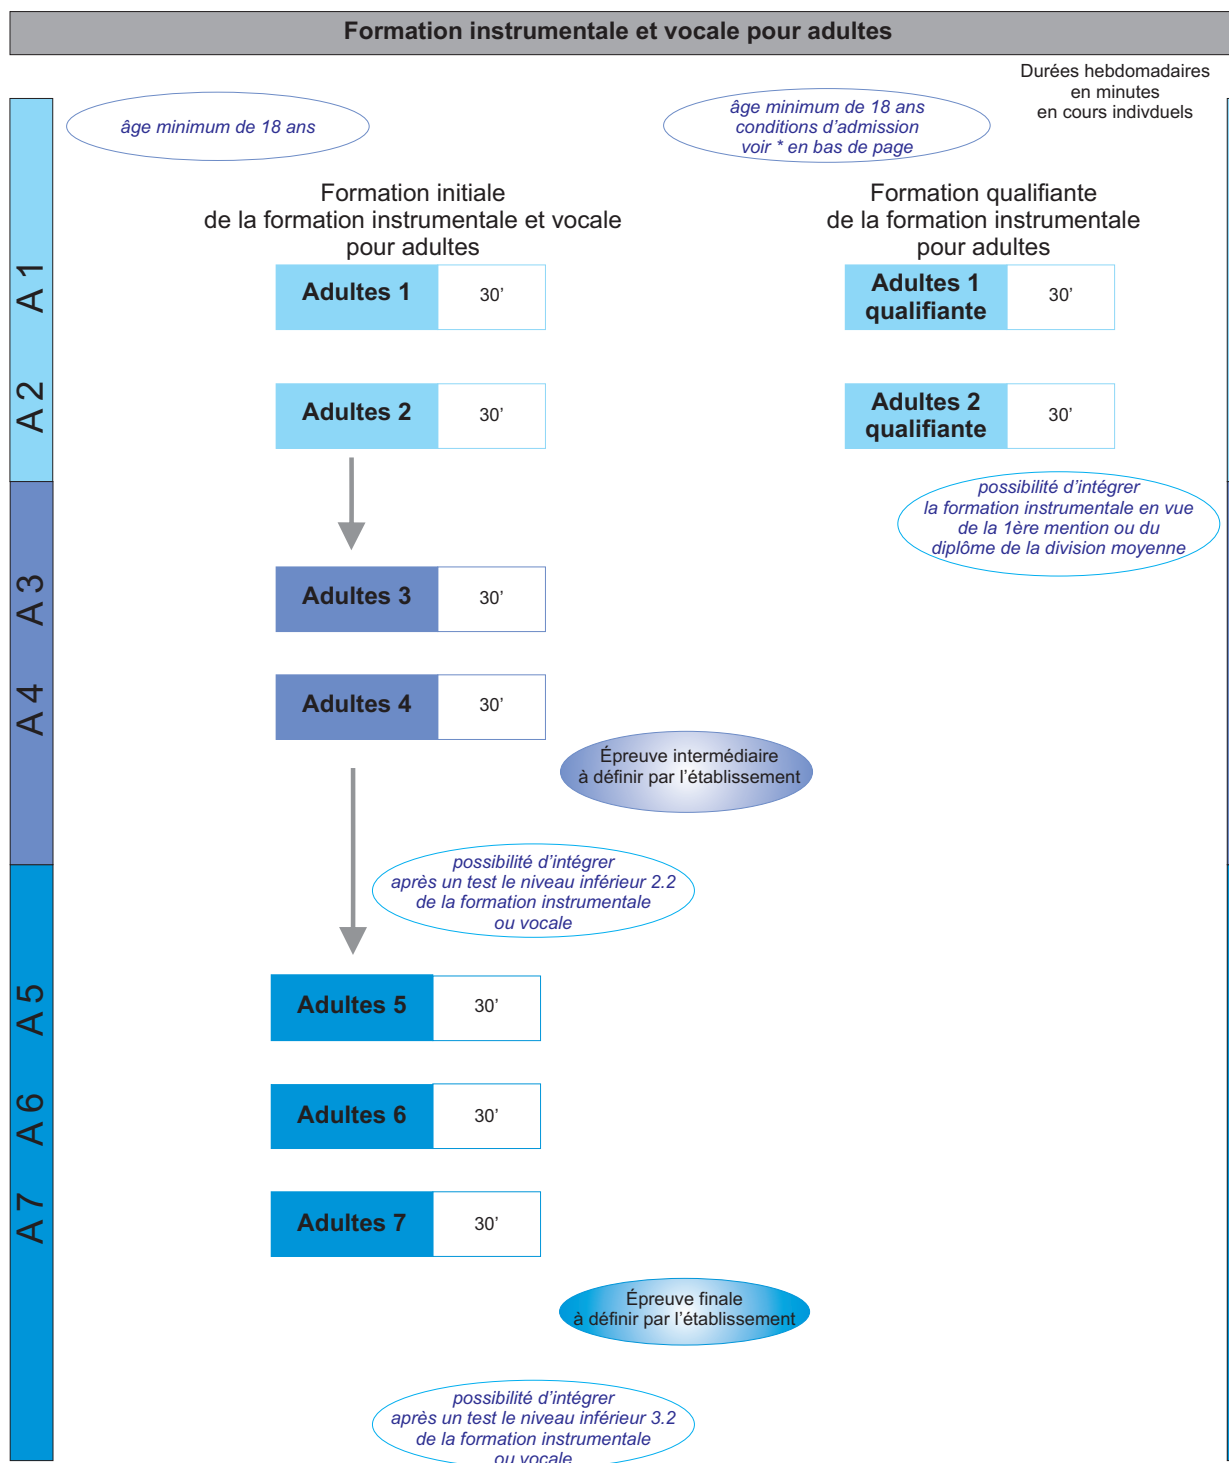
Formation instrumentale et vocale pour adultes

Durées hebdomadaires en minutes en cours indivduels

âge minimum de 18 ans

âge minimum de 18 ans
conditions d'admission
voir * en bas de page

Formation initiale de la formation instrumentale et vocale pour adultes

Formation qualifiante de la formation instrumentale pour adultes

A 1

| Adultes 1 | 30' |
|---|---|

| Adultes 1 qualifiante | 30' |
|---|---|

A 2

| Adultes 2 | 30' |
|---|---|

| Adultes 2 qualifiante | 30' |
|---|---|

possibilité d'intégrer
la formation instrumentale en vue
de la 1ère mention ou du
diplôme de la division moyenne

A 3

| Adultes 3 | 30' |
|---|---|

A 4

| Adultes 4 | 30' |
|---|---|

Épreuve intermédiaire
à définir par l'établissement

possibilité d'intégrer
après un test le niveau inférieur 2.2
de la formation instrumentale
ou vocale

A 5

| Adultes 5 | 30' |
|---|---|

A 6

| Adultes 6 | 30' |
|---|---|

A 7

| Adultes 7 | 30' |
|---|---|

Épreuve finale
à définir par l'établissement

possibilité d'intégrer
après un test le niveau inférieur 3.2
de la formation instrumentale
ou vocale